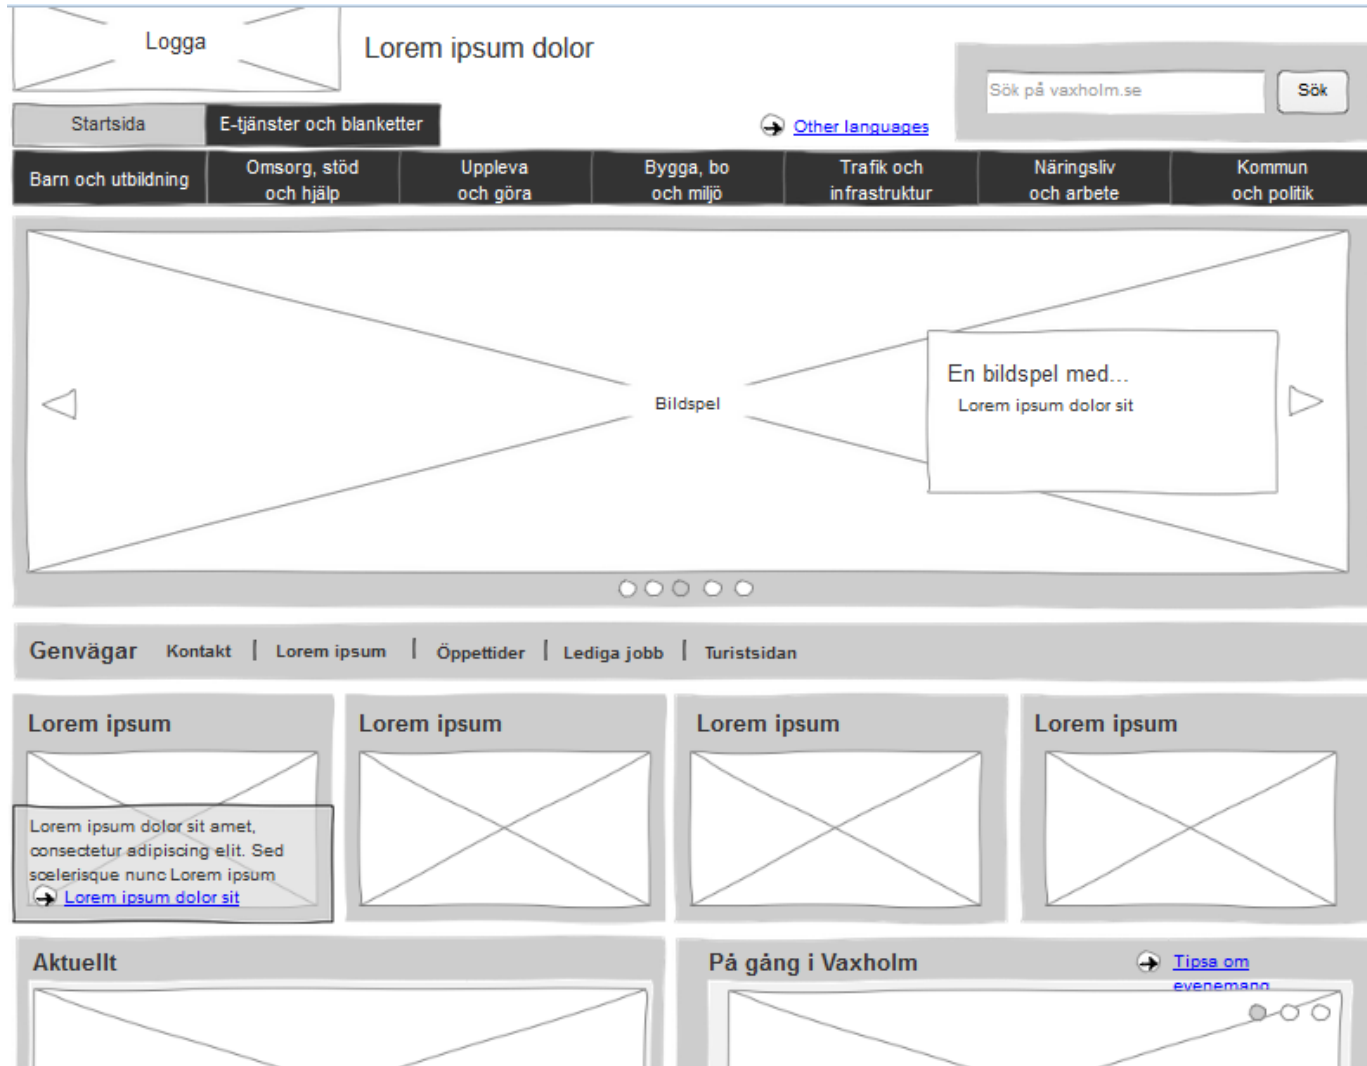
Logga

Lorem ipsum dolor

Sök på vaxholm.se

Sök

Startsida

E-tjänster och blanketter

Other languages

Barn och utbildning

Omsorg, stöd och hjälp

Uppleva och göra

Bygga, bo och miljö

Trafik och infrastruktur

Näringsliv och arbete

Kommun och politik

Bildspel

En bildspel med...

Lorem ipsum dolor sit

Genvägar

Kontakt | Lorem ipsum | Öppettider | Lediga jobb | Turistsidan

Lorem ipsum

Lorem ipsum dolor sit amet, consectetur adipiscing elit. Sed scelerisque nunc Lorem ipsum

Lorem ipsum dolor sit

Lorem ipsum

Lorem ipsum

Lorem ipsum

Aktuellt

På gång i Vaxholm

Tipsa om evenemang